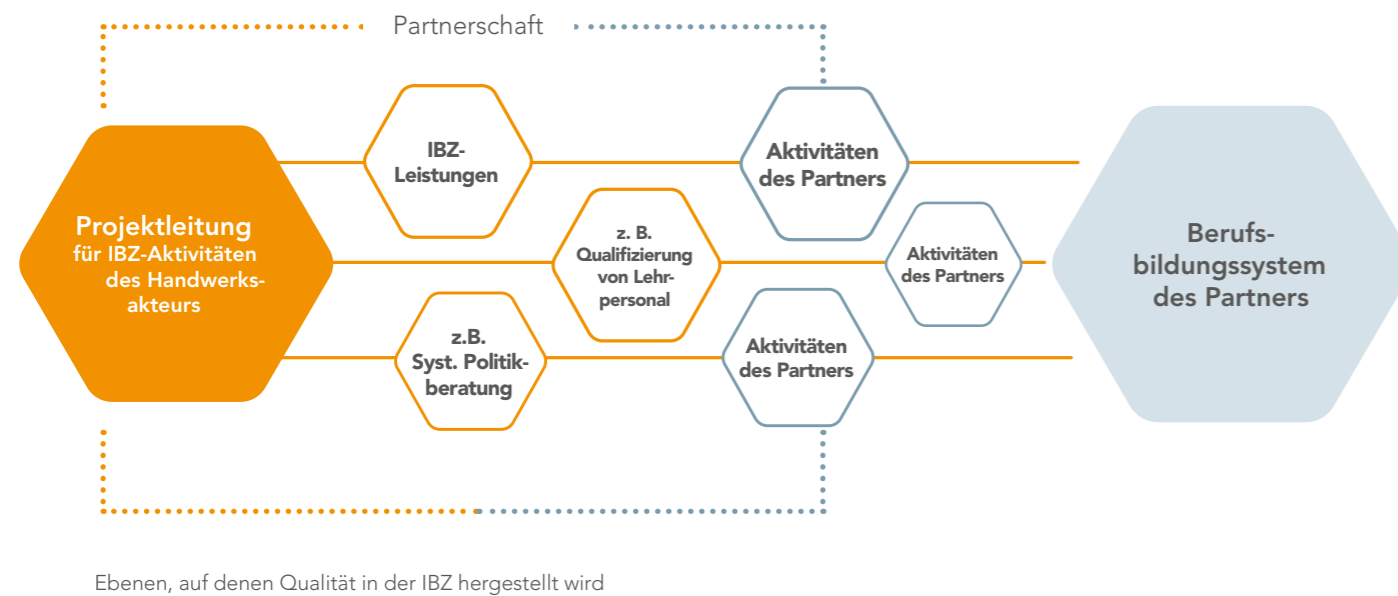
Partnerschaft

Projektleitung für IBZ-Aktivitäten des Handwerksakteurs

IBZ-Leistungen

Aktivitäten des Partners

z. B. Qualifizierung von Lehrpersonal

Aktivitäten des Partners

z.B. Syst. Politikberatung

Aktivitäten des Partners

Berufsbildungssystem des Partners

Ebenen, auf denen Qualität in der IBZ hergestellt wird